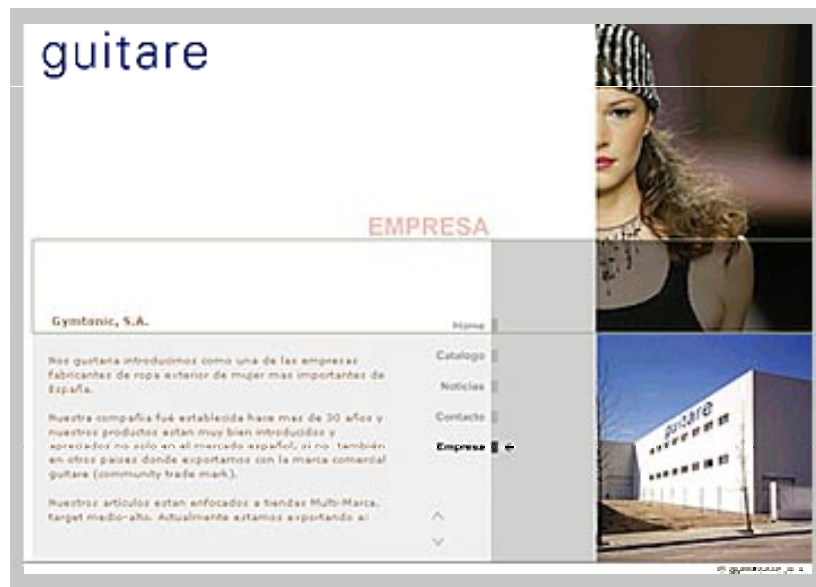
guitare

EMPRESA

Gymtonic, S.A.

Nos gustaría introducirnos como una de las empresas fabricantes de ropa exterior de mujer mas importantes de España.

Nuestra compañía fué establecida hace mas de 30 años y nuestros productos estan muy bien introducidos y apreciados no solo en el mercado español, si no también en otros paises donde exportamos con la marca comercial guitare (community trade mark).

Nuestros articulos estan enfocados a tiendas Multi-Marca, target medio-alto. Actualmente estamos exportando a:

Home
Catalogo
Noticias
Contacto
Empresa

guitare

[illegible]